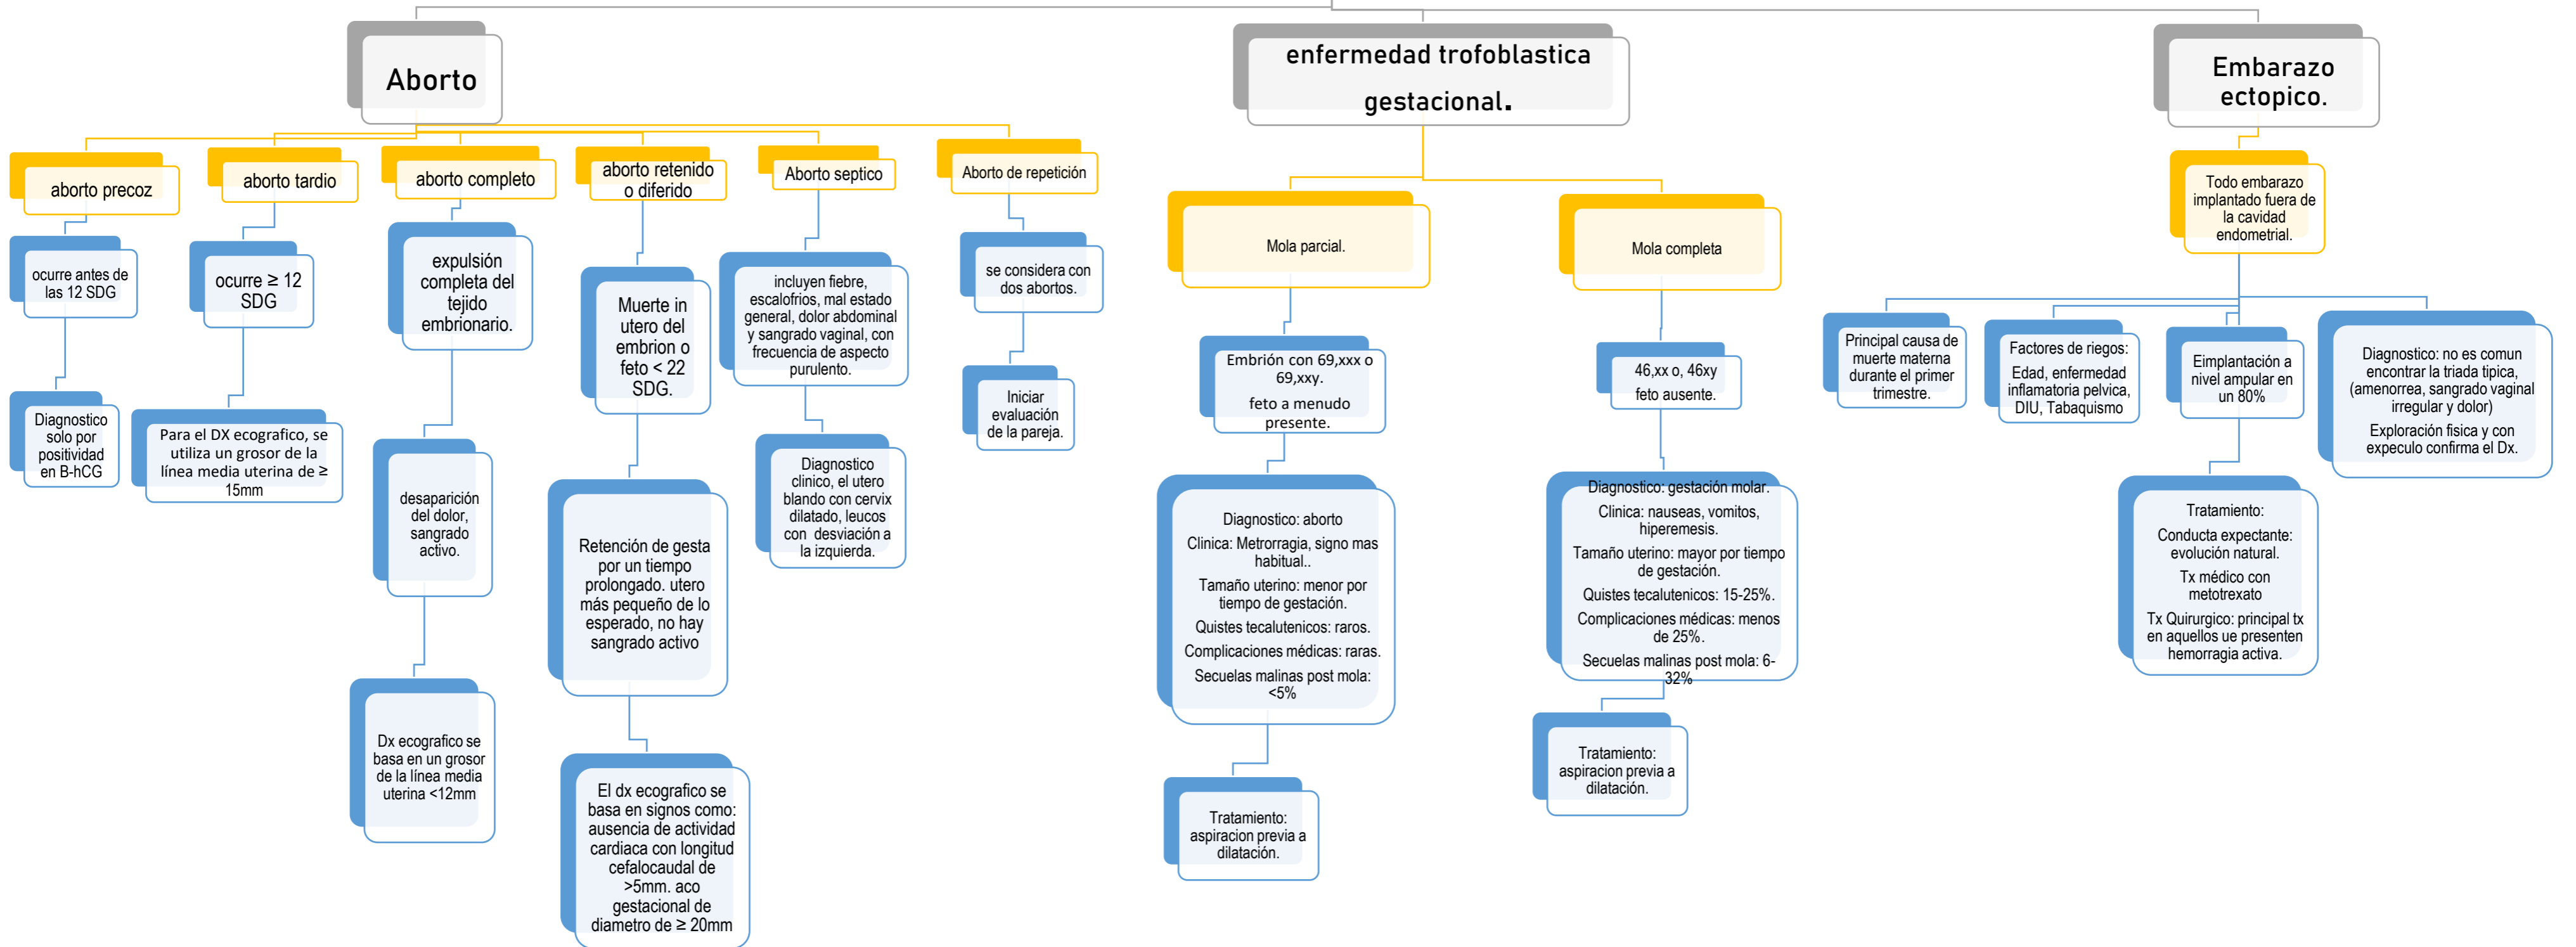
Aborto

aborto precoz

ocurre antes de las 12 SDG

Diagnostico solo por positividad en B-hCG

aborto tardio

ocurre ≥ 12 SDG

Para el DX ecografico, se utiliza un grosor de la línea media uterina de ≥ 15mm

aborto completo

expulsión completa del tejido embrionario.

desaparición del dolor, sangrado activo.

Dx ecografico se basa en un grosor de la línea media uterina <12mm

aborto retenido o diferido

Muerte in utero del embrion o feto < 22 SDG.

Retención de gesta por un tiempo prolongado. utero más pequeño de lo esperado, no hay sangrado activo

El dx ecografico se basa en signos como: ausencia de actividad cardiaca con longitud cefalocaudal de >5mm. aco gestacional de diametro de ≥ 20mm

Aborto septico

incluyen fiebre, escalofrios, mal estado general, dolor abdominal y sangrado vaginal, con frecuencia de aspecto purulento.

Diagnostico clinico, el utero blando con cervix dilatado, leucos con desviación a la izquierda.

Aborto de repetición

se considera con dos abortos.

Iniciar evaluación de la pareja.

enfermedad trofoblastica gestacional.

Mola parcial.

Embrión con 69,xxx o 69,xxy.
feto a menudo presente.

Diagnostico: aborto
Clinica: Metrorragia, signo mas habitual..
Tamaño uterino: menor por tiempo de gestación.
Quistes tecalutenicos: raros.
Complicaciones médicas: raras.
Secuelas malinas post mola: <5%

Tratamiento: aspiracion previa a dilatación.

Mola completa

46,xx o, 46xy
feto ausente.

Diagnostico: gestación molar.
Clinica: nauseas, vomitos, hiperemesis.
Tamaño uterino: mayor por tiempo de gestación.
Quistes tecalutenicos: 15-25%.
Complicaciones médicas: menos de 25%.
Secuelas malinas post mola: 6-32%

Tratamiento: aspiracion previa a dilatación.

Embarazo ectopico.

Todo embarazo implantado fuera de la cavidad endometrial.

Principal causa de muerte materna durante el primer trimestre.

Factores de riegos:
Edad, enfermedad inflamatoria pelvica, DIU, Tabaquismo

Eimplantación a nivel ampular en un 80%

Tratamiento:
Conducta expectante: evolución natural.
Tx médico con metotrexato
Tx Quirurgico: principal tx en aquellos ue presenten hemorragia activa.

Diagnostico: no es comun encontrar la triada tipica, (amenorrea, sangrado vaginal irregular y dolor)
Exploración fisica y con expeculo confirma el Dx.